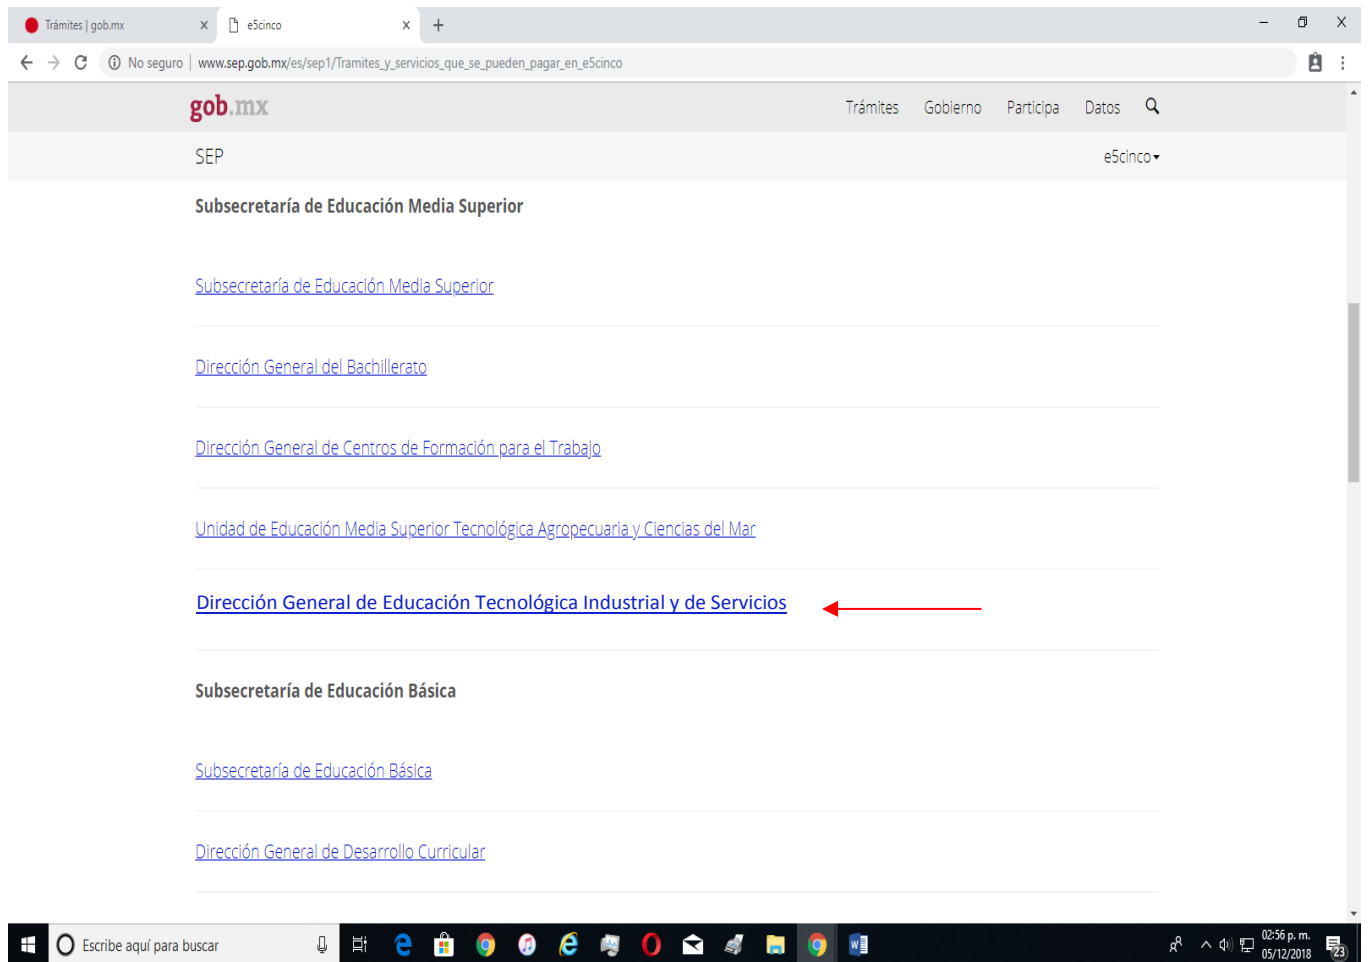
Trámites | gob.mx
e5cinco
No seguro | www.sep.gob.mx/es/sep1/Tramites_y_servicios_que_se_pueden_pagar_en_e5cinco

gob.mx
Trámites Gobierno Participa Datos

SEP
e5cinco

Subsecretaría de Educación Media Superior

Subsecretaría de Educación Media Superior

Dirección General del Bachillerato

Dirección General de Centros de Formación para el Trabajo

Unidad de Educación Media Superior Tecnológica Agropecuaria y Ciencias del Mar

Dirección General de Educación Tecnológica Industrial y de Servicios

Subsecretaría de Educación Básica

Subsecretaría de Educación Básica

Dirección General de Desarrollo Curricular

Escribe aquí para buscar
02:56 p. m.
05/12/2018
23